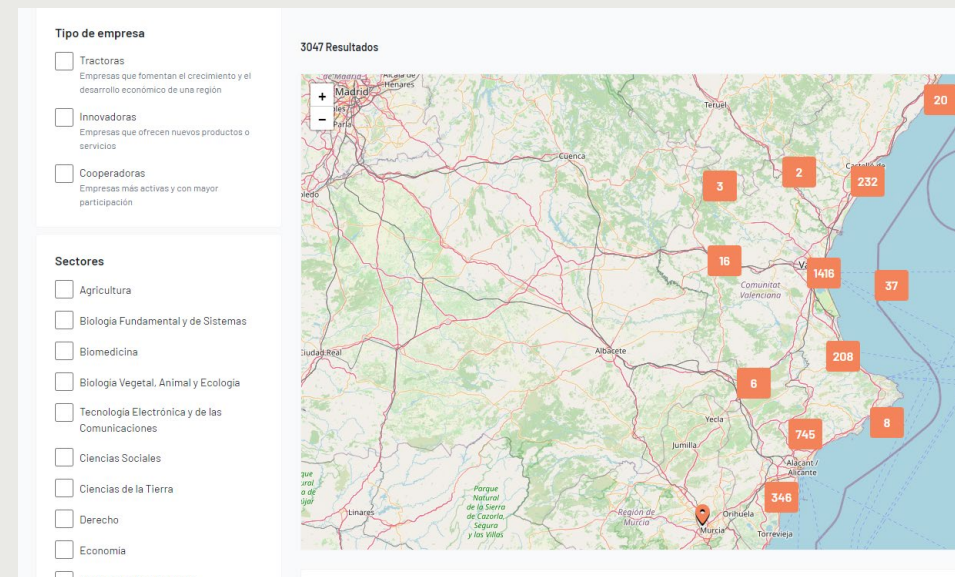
Tipo de empresa

Tractoras
Empresas que fomentan el crecimiento y el desarrollo económico de una región

Innovadoras
Empresas que ofrecen nuevos productos o servicios

Cooperadoras
Empresas más activas y con mayor participación

Sectores

Agricultura

Biologia Fundamental y de Sistemas

Biomedicina

Biologia Vegetal, Animal y Ecologia

Tecnologia Electrónica y de las Comunicaciones

Ciencias Sociales

Ciencias de la Tierra

Derecho

Economia

3047 Resultados

+
−
Madrid
Alcalá de Henares
Teruel
Cuenca
Castellón de la Plana
Ciudad Real
Albacete
Comunitat Valenciana
Yecla
Jumilla
Alacant / Alicante
Parque Natural de la Sierra de Cazorla, Segura y las Villas
Linares
Región de Murcia
Murcia
Orihuela
Torrevieja
20
3
2
232
16
1416
37
208
6
745
8
346